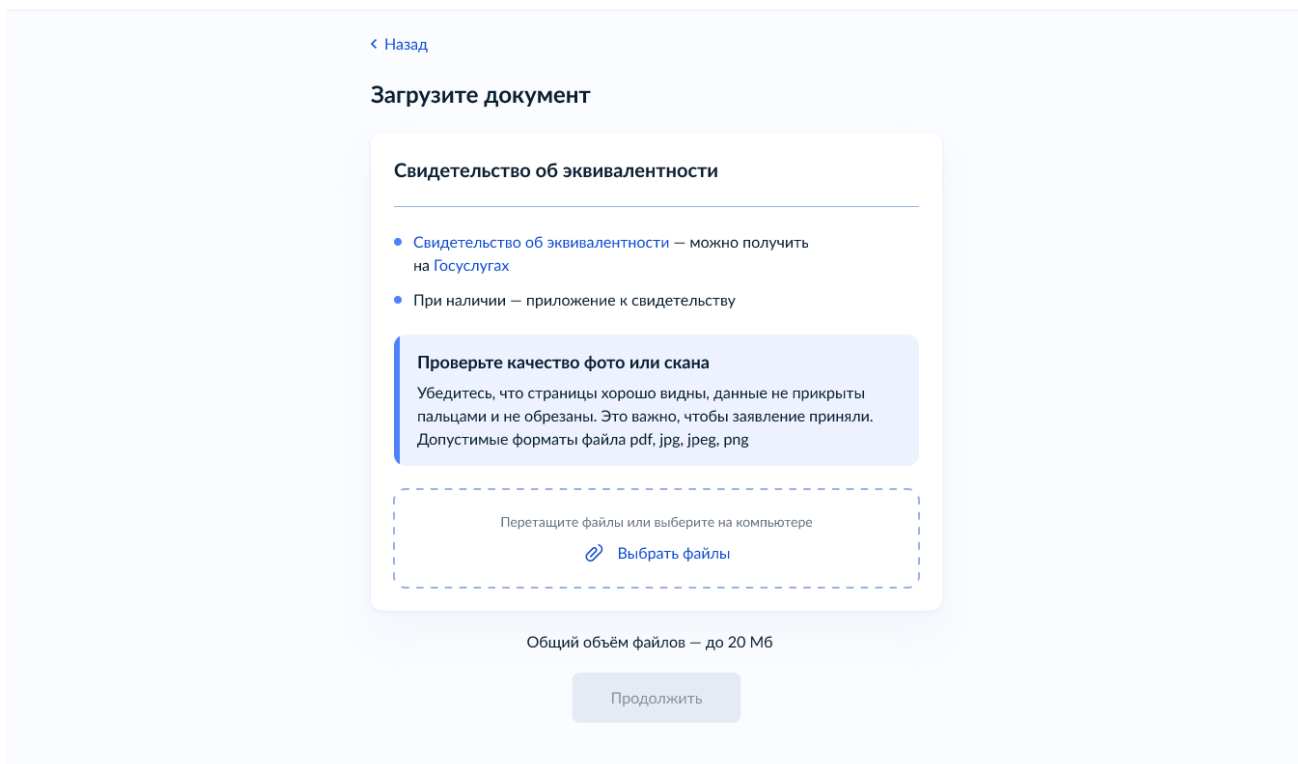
‹ Назад

Загрузите документ

Свидетельство об эквивалентности

- Свидетельство об эквивалентности — можно получить на Госуслугах
- При наличии — приложение к свидетельству

Проверьте качество фото или скана

Убедитесь, что страницы хорошо видны, данные не прикрыты пальцами и не обрезаны. Это важно, чтобы заявление приняли. Допустимые форматы файла pdf, jpg, jpeg, png

Перетащите файлы или выберите на компьютере

Выбрать файлы

Общий объём файлов — до 20 Мб

Продолжить